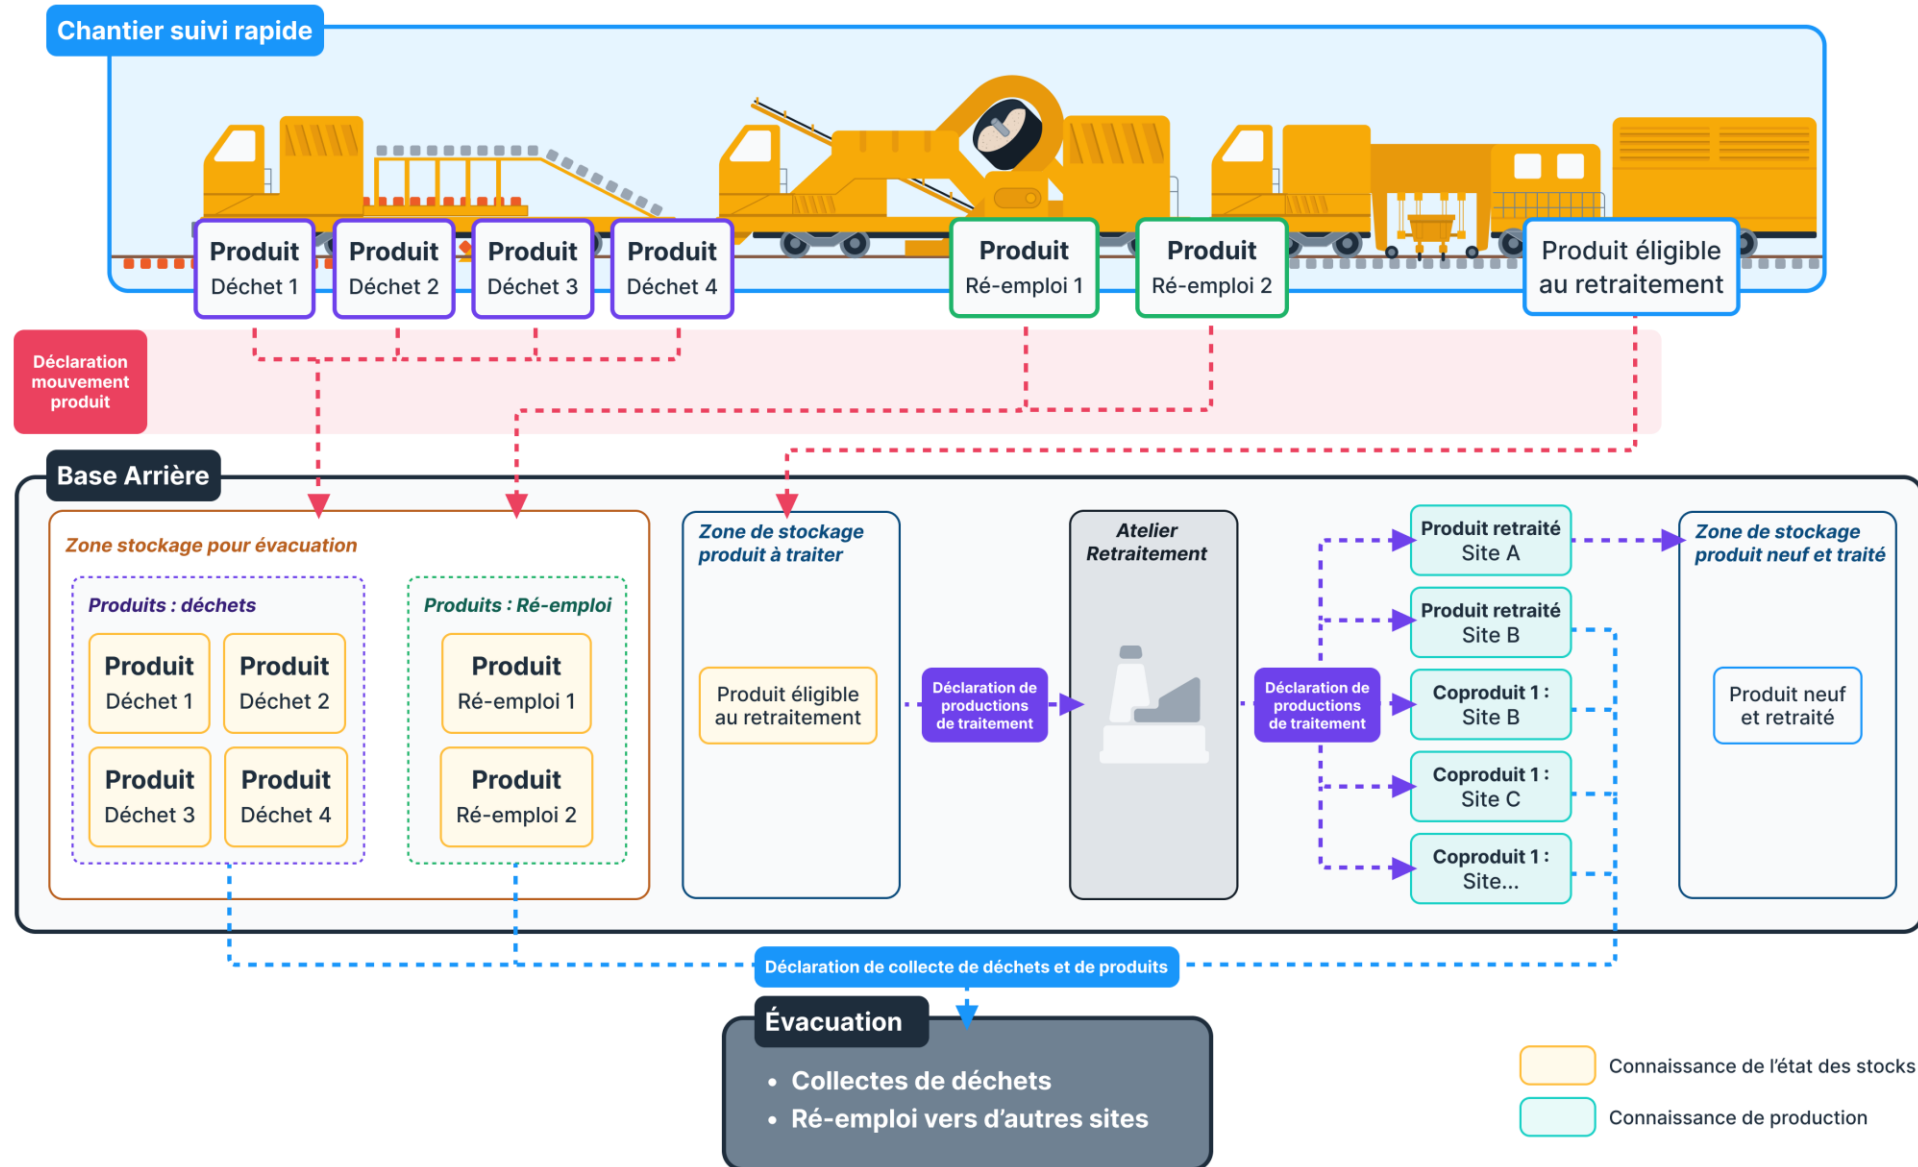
Chantier suivi rapide

Produit Déchet 1
Produit Déchet 2
Produit Déchet 3
Produit Déchet 4
Produit Ré-emploi 1
Produit Ré-emploi 2
Produit éligible au retraitement

Déclaration mouvement produit

Base Arrière

Zone stockage pour évacuation

Produits : déchets

Produit Déchet 1
Produit Déchet 2
Produit Déchet 3
Produit Déchet 4

Produits : Ré-emploi

Produit Ré-emploi 1
Produit Ré-emploi 2

Zone de stockage produit à traiter

Produit éligible au retraitement

Déclaration de productions de traitement

Atelier Retraitement

Déclaration de productions de traitement

Produit retraité Site A
Produit retraité Site B
Coproduit 1 : Site B
Coproduit 1 : Site C
Coproduit 1 : Site...

Zone de stockage produit neuf et traité

Produit neuf et retraité

Déclaration de collecte de déchets et de produits

Évacuation

• Collectes de déchets
• Ré-emploi vers d'autres sites

Connaissance de l'état des stocks
Connaissance de production